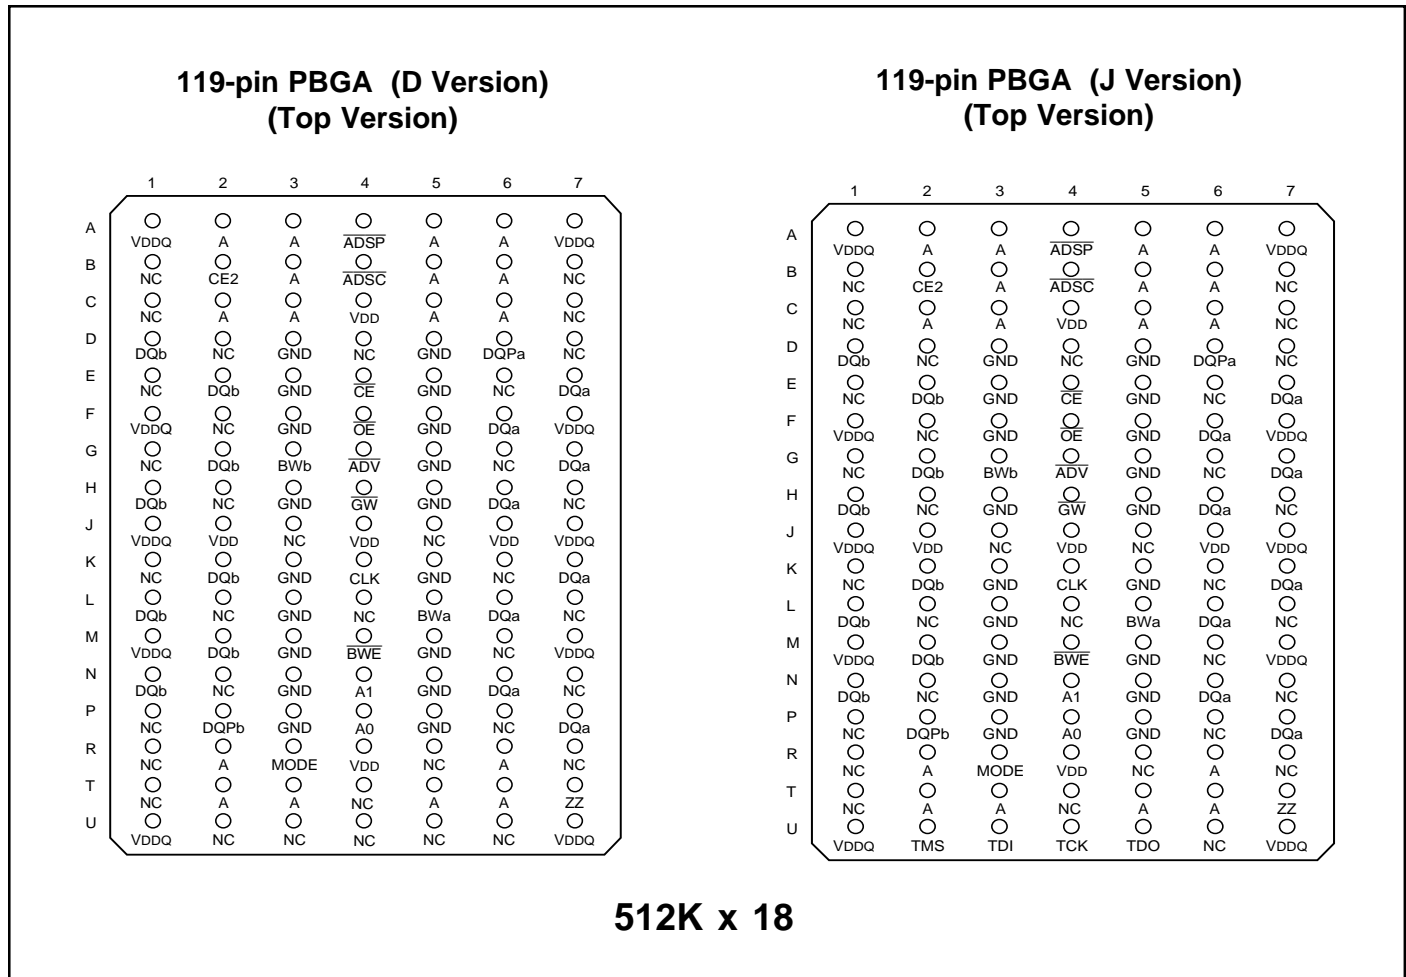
119-pin PBGA (D Version)
(Top Version)

| | 1 | 2 | 3 | 4 | 5 | 6 | 7 |
|---|---|---|---|---|---|---|---|
| A | VDDQ | A | A | $\overline{ADSP}$ | A | A | VDDQ |
| B | NC | CE2 | A | $\overline{ADSC}$ | A | A | NC |
| C | NC | A | A | VDD | A | A | NC |
| D | DQb | NC | GND | NC | GND | DQPa | NC |
| E | NC | DQb | GND | $\overline{CE}$ | GND | NC | DQa |
| F | VDDQ | NC | GND | $\overline{OE}$ | GND | DQa | VDDQ |
| G | NC | DQb | BWb | $\overline{ADV}$ | GND | NC | DQa |
| H | DQb | NC | GND | $\overline{GW}$ | GND | DQa | NC |
| J | VDDQ | VDD | NC | VDD | NC | VDD | VDDQ |
| K | NC | DQb | GND | CLK | GND | NC | DQa |
| L | DQb | NC | GND | NC | BWa | DQa | NC |
| M | VDDQ | DQb | GND | $\overline{BWE}$ | GND | NC | VDDQ |
| N | DQb | NC | GND | A1 | GND | DQa | NC |
| P | NC | DQPb | GND | A0 | GND | NC | DQa |
| R | NC | A | MODE | VDD | NC | A | NC |
| T | NC | A | A | NC | A | A | ZZ |
| U | VDDQ | NC | NC | NC | NC | NC | VDDQ |

119-pin PBGA (J Version)
(Top Version)

| | 1 | 2 | 3 | 4 | 5 | 6 | 7 |
|---|---|---|---|---|---|---|---|
| A | VDDQ | A | A | $\overline{ADSP}$ | A | A | VDDQ |
| B | NC | CE2 | A | $\overline{ADSC}$ | A | A | NC |
| C | NC | A | A | VDD | A | A | NC |
| D | DQb | NC | GND | NC | GND | DQPa | NC |
| E | NC | DQb | GND | $\overline{CE}$ | GND | NC | DQa |
| F | VDDQ | NC | GND | $\overline{OE}$ | GND | DQa | VDDQ |
| G | NC | DQb | BWb | $\overline{ADV}$ | GND | NC | DQa |
| H | DQb | NC | GND | $\overline{GW}$ | GND | DQa | NC |
| J | VDDQ | VDD | NC | VDD | NC | VDD | VDDQ |
| K | NC | DQb | GND | CLK | GND | NC | DQa |
| L | DQb | NC | GND | NC | BWa | DQa | NC |
| M | VDDQ | DQb | GND | $\overline{BWE}$ | GND | NC | VDDQ |
| N | DQb | NC | GND | A1 | GND | DQa | NC |
| P | NC | DQPb | GND | A0 | GND | NC | DQa |
| R | NC | A | MODE | VDD | NC | A | NC |
| T | NC | A | A | NC | A | A | ZZ |
| U | VDDQ | TMS | TDI | TCK | TDO | NC | VDDQ |

512K x 18